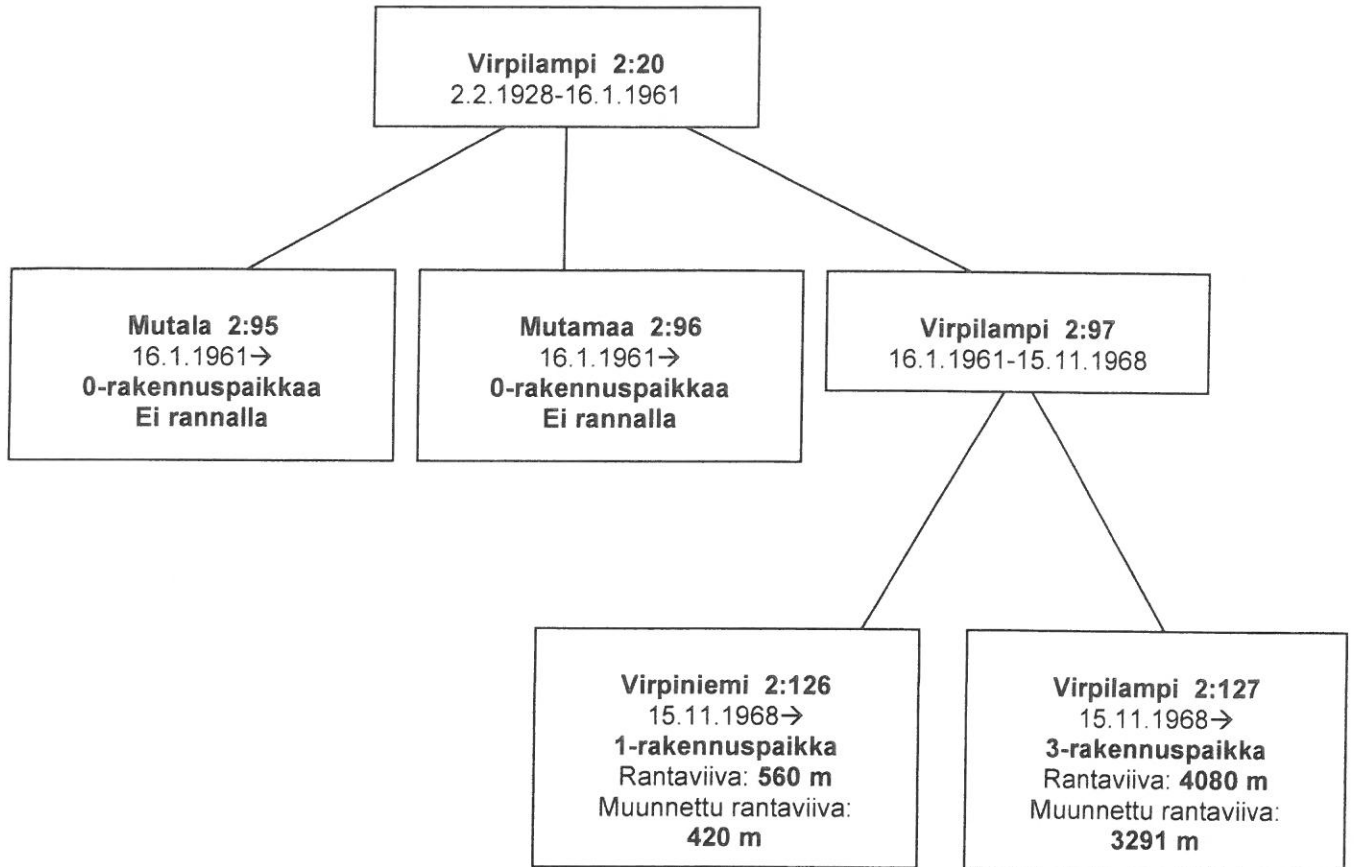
Virpilampi 2:20
2.2.1928-16.1.1961

Mutala 2:95
16.1.1961→
0-rakennuspaikkaa
Ei rannalla

Mutamaa 2:96
16.1.1961→
0-rakennuspaikkaa
Ei rannalla

Virpilampi 2:97
16.1.1961-15.11.1968

Virpiniemi 2:126
15.11.1968→
1-rakennuspaikka
Rantaviiva: 560 m
Muunnettu rantaviiva:
420 m

Virpilampi 2:127
15.11.1968→
3-rakennuspaikka
Rantaviiva: 4080 m
Muunnettu rantaviiva:
3291 m